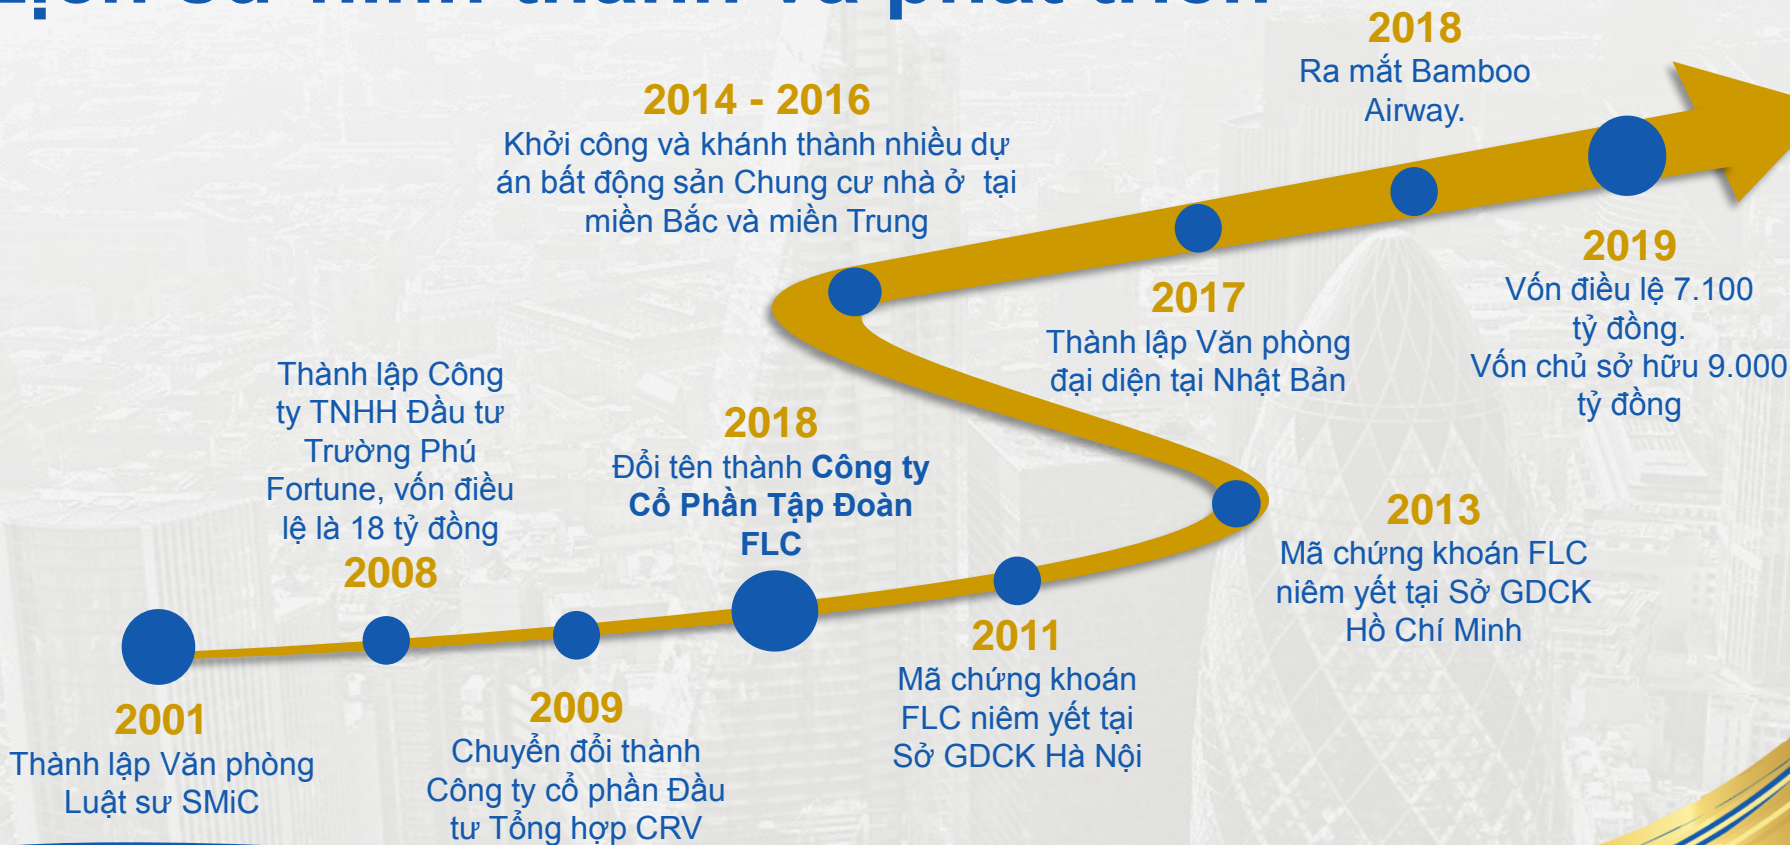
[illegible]

2018
Ra mắt Bamboo Airway.

2014 - 2016
Khởi công và khánh thành nhiều dự án bất động sản Chung cư nhà ở tại miền Bắc và miền Trung

2019
Vốn điều lệ 7.100 tỷ đồng.
Vốn chủ sở hữu 9.000 tỷ đồng

2017
Thành lập Văn phòng đại diện tại Nhật Bản

Thành lập Công ty TNHH Đầu tư Trường Phú Fortune, vốn điều lệ là 18 tỷ đồng
2008

2018
Đổi tên thành Công ty Cổ Phần Tập Đoàn FLC

2013
Mã chứng khoán FLC niêm yết tại Sở GDCK Hồ Chí Minh

2011
Mã chứng khoán FLC niêm yết tại Sở GDCK Hà Nội

2001
Thành lập Văn phòng Luật sư SMiC

2009
Chuyển đổi thành Công ty cổ phần Đầu tư Tổng hợp CRV